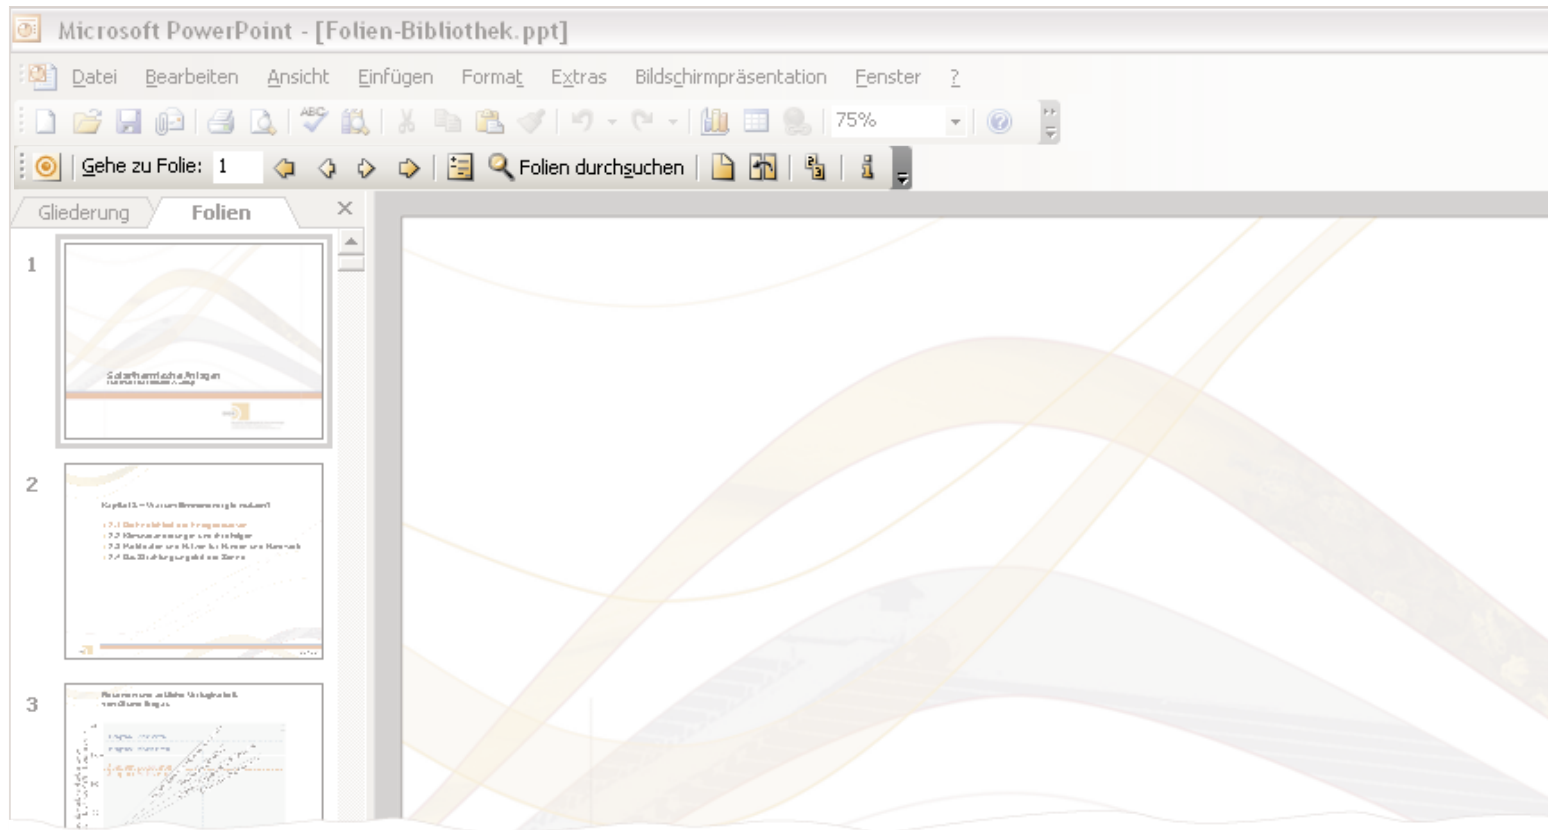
Microsoft PowerPoint - [Folien-Bibliothek.ppt]

Datei Bearbeiten Ansicht Einfügen Format Extras Bildschirmpräsentation Fenster ?

75%

Gehe zu Folie: 1 Folien durchsuchen

Gliederung Folien

1

Solarthermische Anlagen

2

Kapitel 3 – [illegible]

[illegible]

3

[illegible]